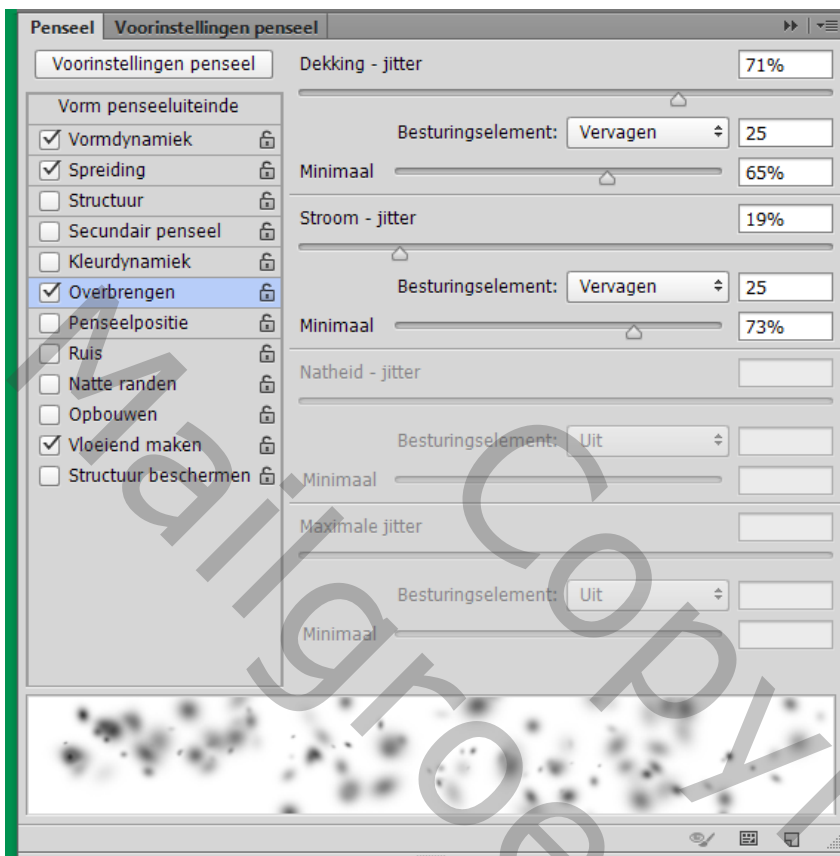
Penseel | Voorinstellingen penseel

Voorinstellingen penseel

Vorm penseeluiteinde
☑ Vormdynamiek
☑ Spreiding
☐ Structuur
☐ Secundair penseel
☐ Kleurdynamiek
☑ Overbrengen
☐ Penseelpositie
☐ Ruis
☐ Natte randen
☐ Opbouwen
☑ Vloeiend maken
☐ Structuur beschermen

Dekking - jitter 71%

Besturingselement: Vervagen 25

Minimaal 65%

Stroom - jitter 19%

Besturingselement: Vervagen 25

Minimaal 73%

Natheid - jitter

Besturingselement: Uit

Minimaal

Maximale jitter

Besturingselement: Uit

Minimaal

Maligroe Copyright